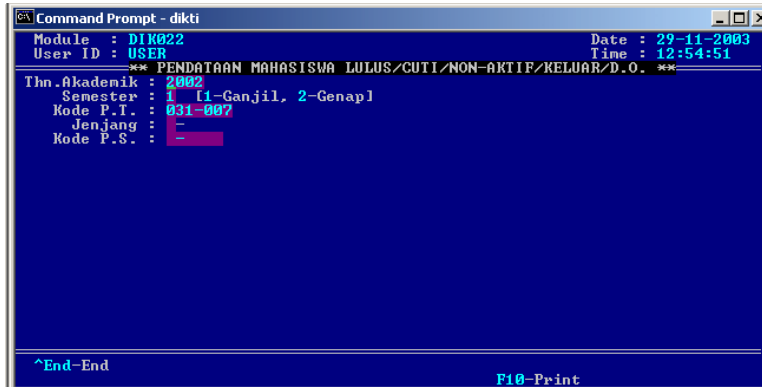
Command Prompt - dikti

Module : DIK022
User ID : USER

Date : 29-11-2003
Time : 12:54:51

** PENDATAAN MAHASISWA LULUS/CUTI/NON-AKTIF/KELUAR/D.O. **

Thn.Akademik : 2002
Semester : 1 [1-Ganjil, 2-Genap]
Kode P.T. : 031-007
Jenjang : -
Kode P.S. : -

^End-End
F10-Print